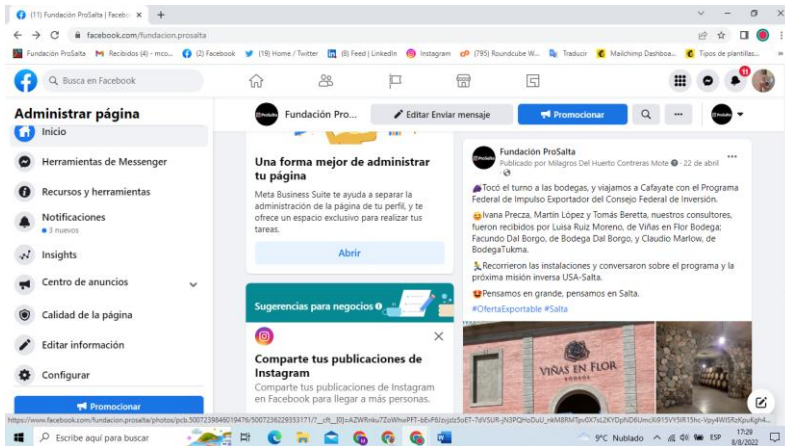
(11) Fundación ProSalta | Facebo ×

facebook.com/fundacion.prosalta

Fundación ProSalta | Recibidos (4) - mco... | (2) Facebook | (19) Home / Twitter | (8) Feed | LinkedIn | Instagram | (795) Roundcube W... | Traducir | Mailchimp Dashboa... | Tipos de plantillas...

Busca en Facebook

Administrar página

Inicio

Herramientas de Messenger

Recursos y herramientas

Notificaciones
3 nuevos

Insights

Centro de anuncios

Calidad de la página

Editar información

Configurar

Promocionar

Fundación Pro...

Editar Enviar mensaje

Promocionar

Una forma mejor de administrar tu página

Meta Business Suite te ayuda a separar la administración de la página de tu perfil, y te ofrece un espacio exclusivo para realizar tus tareas.

Abrir

Sugerencias para negocios

Comparte tus publicaciones de Instagram

Comparte tus publicaciones de Instagram en Facebook para llegar a más personas.

Fundación ProSalta
Publicado por Milagros Del Huerto Contreras Mote · 22 de abril

Tocó el turno a las bodegas, y viajamos a Cafayate con el Programa Federal de Impulso Exportador del Consejo Federal de Inversión.

Ivana Precza, Martín López y Tomás Beretta, nuestros consultores, fueron recibidos por Luisa Ruiz Moreno, de Viñas en Flor Bodega; Facundo Dal Borgo, de Bodega Dal Borgo, y Claudio Marlow, de BodegaTukma.

Recorrieron las instalaciones y conversaron sobre el programa y la próxima misión inversa USA-Salta.

Pensamos en grande, pensamos en Salta.

#OfertaExportable #Salta

VIÑAS EN FLOR
BODEGA

https://www.facebook.com/fundacion.prosalta/photos/pcb.500723984601947/500723622933171/?__cft__[0]=AZWRnku7ZoWhuPFT-bEvF6Jzujslz5oE7-7dVSUR-jN3PQHoDuU_nkM8RMTpv0X7sL2KYDphD6UmcKi915VY5lR15hc-Vpy4WI5RzKpvKgh4...

Escribe aquí para buscar

9°C Nublado ESP 17:29 8/8/2022